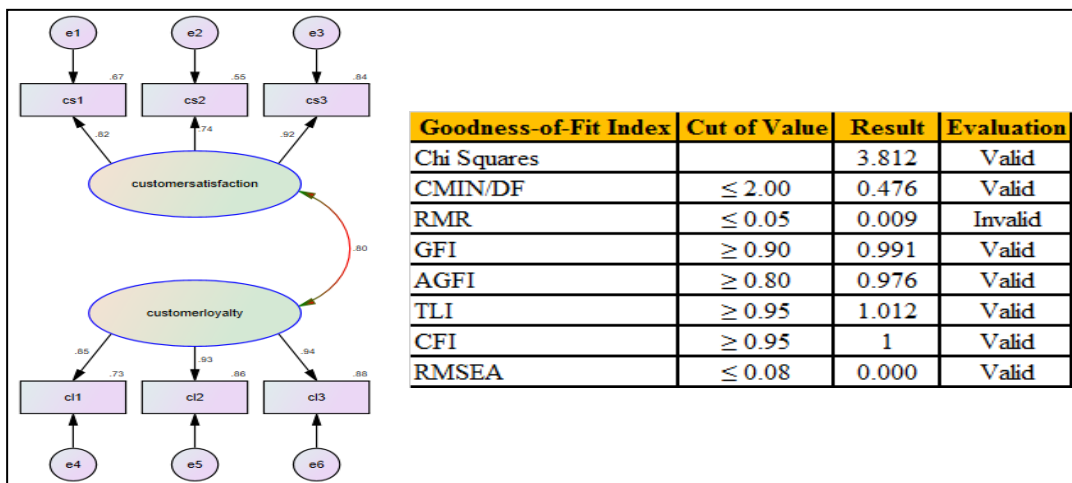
e1
e2
e3
.67
.55
.84
cs1
cs2
cs3
.82
.74
.92
customersatisfaction
.80
customerloyalty
.85
.93
.94
.73
.86
.88
cl1
cl2
cl3
e4
e5
e6

| Goodness-of-Fit Index | Cut of Value | Result | Evaluation |
|---|---|---|---|
| Chi Squares | | 3.812 | Valid |
| CMIN/DF | $\leq 2.00$ | 0.476 | Valid |
| RMR | $\leq 0.05$ | 0.009 | Invalid |
| GFI | $\geq 0.90$ | 0.991 | Valid |
| AGFI | $\geq 0.80$ | 0.976 | Valid |
| TLI | $\geq 0.95$ | 1.012 | Valid |
| CFI | $\geq 0.95$ | 1 | Valid |
| RMSEA | $\leq 0.08$ | 0.000 | Valid |